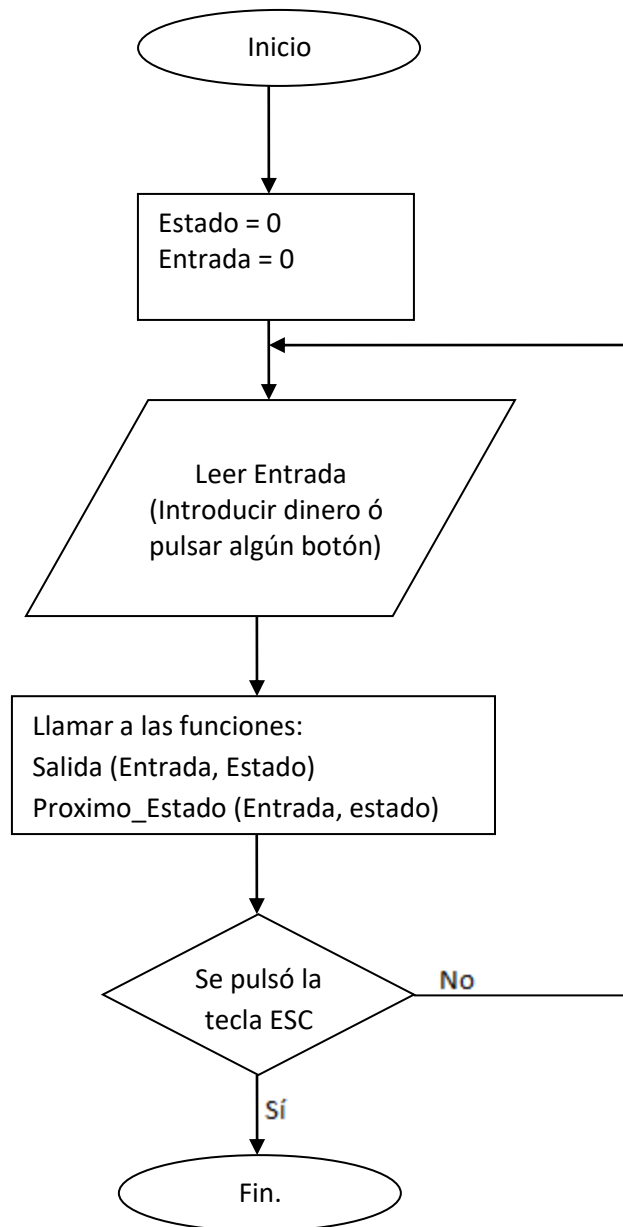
Inicio

Estado = 0
Entrada = 0

Leer Entrada
(Introducir dinero ó pulsar algún botón)

Llamar a las funciones:
Salida (Entrada, Estado)
Proximo_Estado (Entrada, estado)

Se pulsó la tecla ESC

No

Sí

Fin.